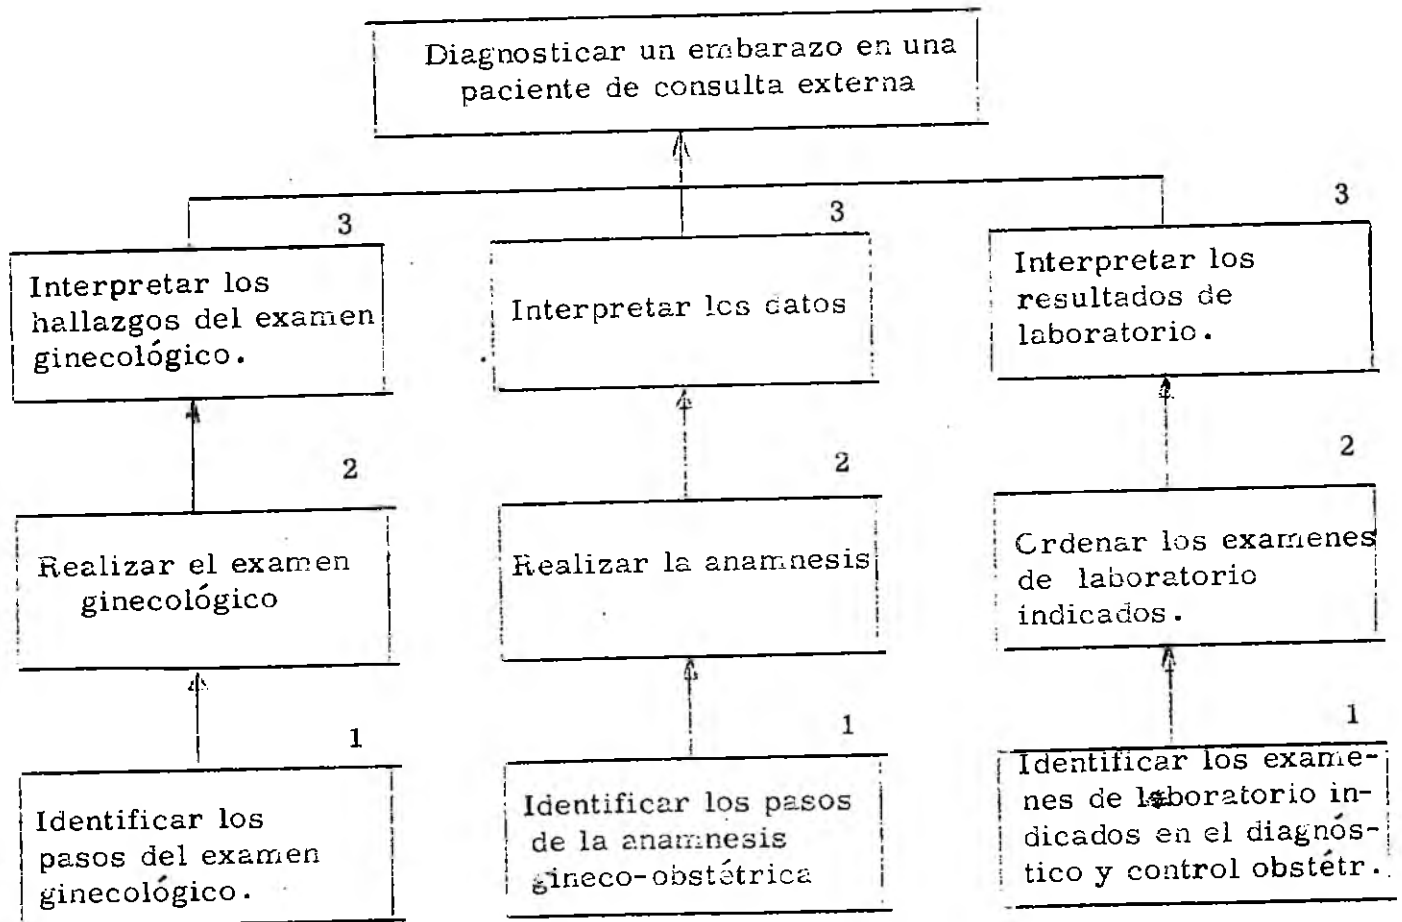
Diagnosticar un embarazo en una paciente de consulta externa

3

Interpretar los hallazgos del examen ginecológico.

3

Interpretar los datos

3

Interpretar los resultados de laboratorio.

2

Realizar el examen ginecológico

2

Realizar la anamnesis

2

Ordenar los examenes de laboratorio indicados.

1

Identificar los pasos del examen ginecológico.

1

Identificar los pasos de la anamnesis gineco-obstétrica

1

Identificar los examenes de laboratorio indicados en el diagnóstico y control obstétr.